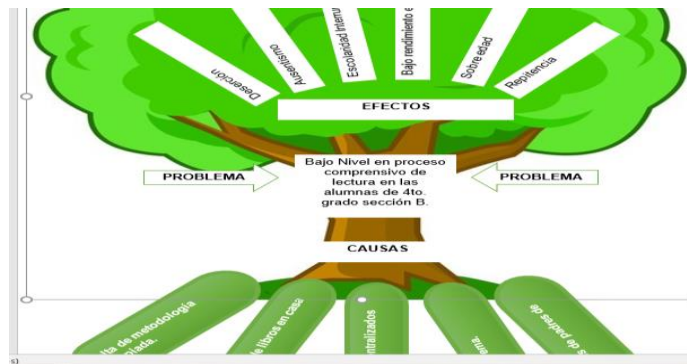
Desercion

Ausentismo

Escolaridad interrum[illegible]

Bajo rendimiento e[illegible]

Sobre edad

Repitencia

EFECTOS

PROBLEMA

Bajo Nivel en proceso comprensivo de lectura en las alumnas de 4to. grado sección B.

PROBLEMA

CAUSAS

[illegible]lta de metodología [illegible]piada.

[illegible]e libros en casa

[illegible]ntralizados

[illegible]ema

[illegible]s de padres de